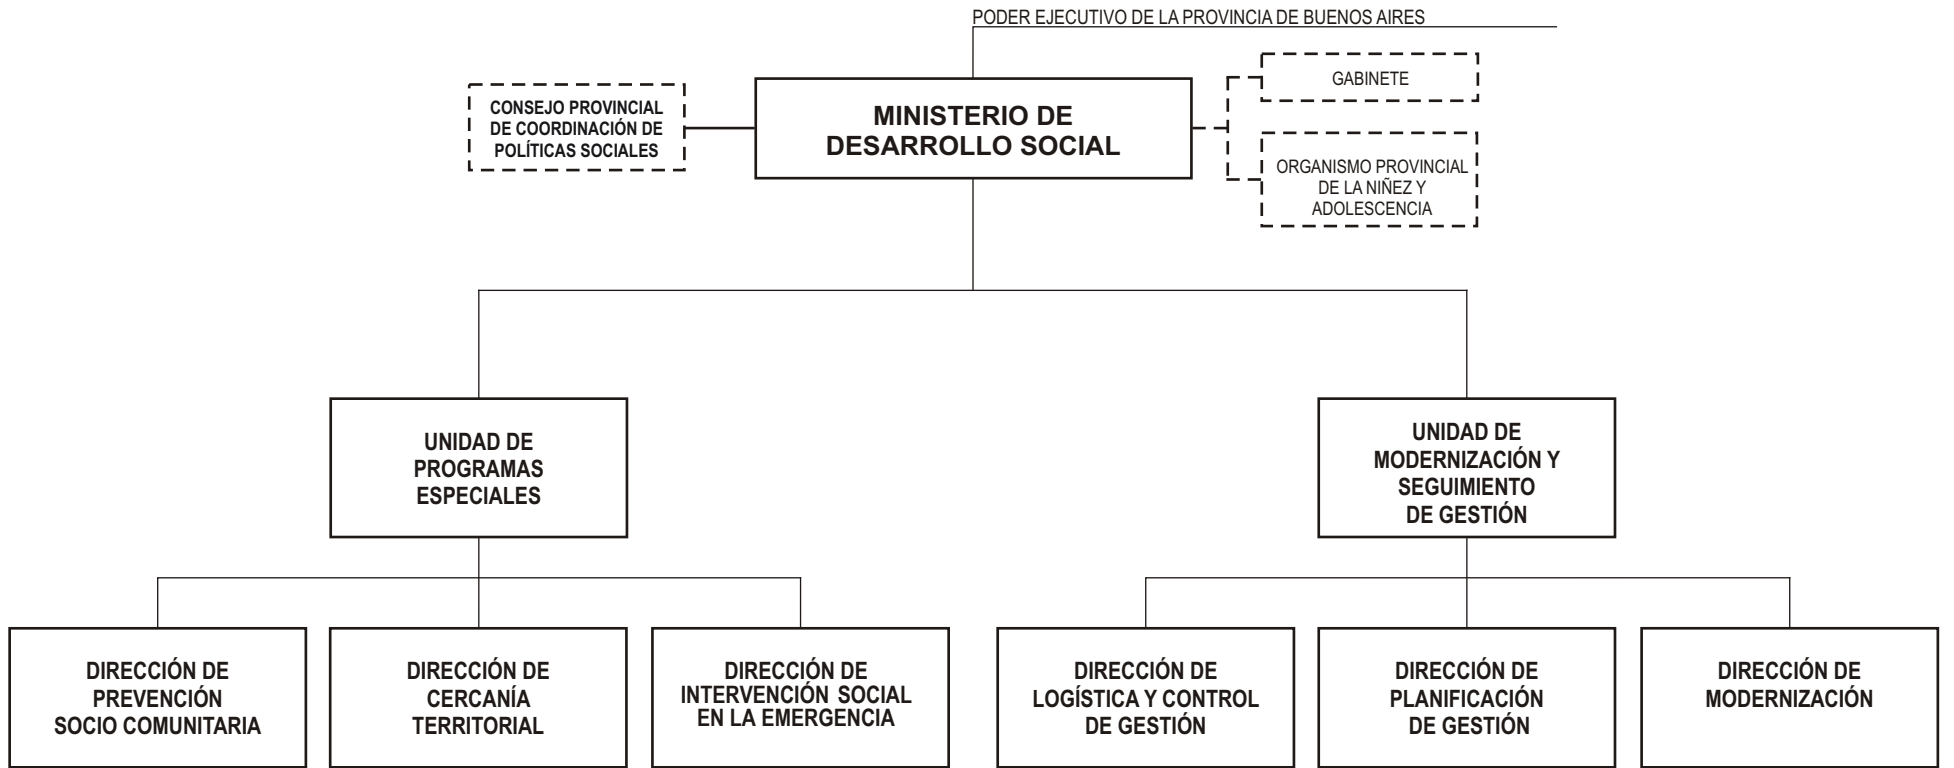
PODER EJECUTIVO DE LA PROVINCIA DE BUENOS AIRES

CONSEJO PROVINCIAL DE COORDINACIÓN DE POLÍTICAS SOCIALES

MINISTERIO DE DESARROLLO SOCIAL

GABINETE

ORGANISMO PROVINCIAL DE LA NIÑEZ Y ADOLESCENCIA

UNIDAD DE PROGRAMAS ESPECIALES

UNIDAD DE MODERNIZACIÓN Y SEGUIMIENTO DE GESTIÓN

DIRECCIÓN DE PREVENCIÓN SOCIO COMUNITARIA

DIRECCIÓN DE CERCANÍA TERRITORIAL

DIRECCIÓN DE INTERVENCIÓN SOCIAL EN LA EMERGENCIA

DIRECCIÓN DE LOGÍSTICA Y CONTROL DE GESTIÓN

DIRECCIÓN DE PLANIFICACIÓN DE GESTIÓN

DIRECCIÓN DE MODERNIZACIÓN